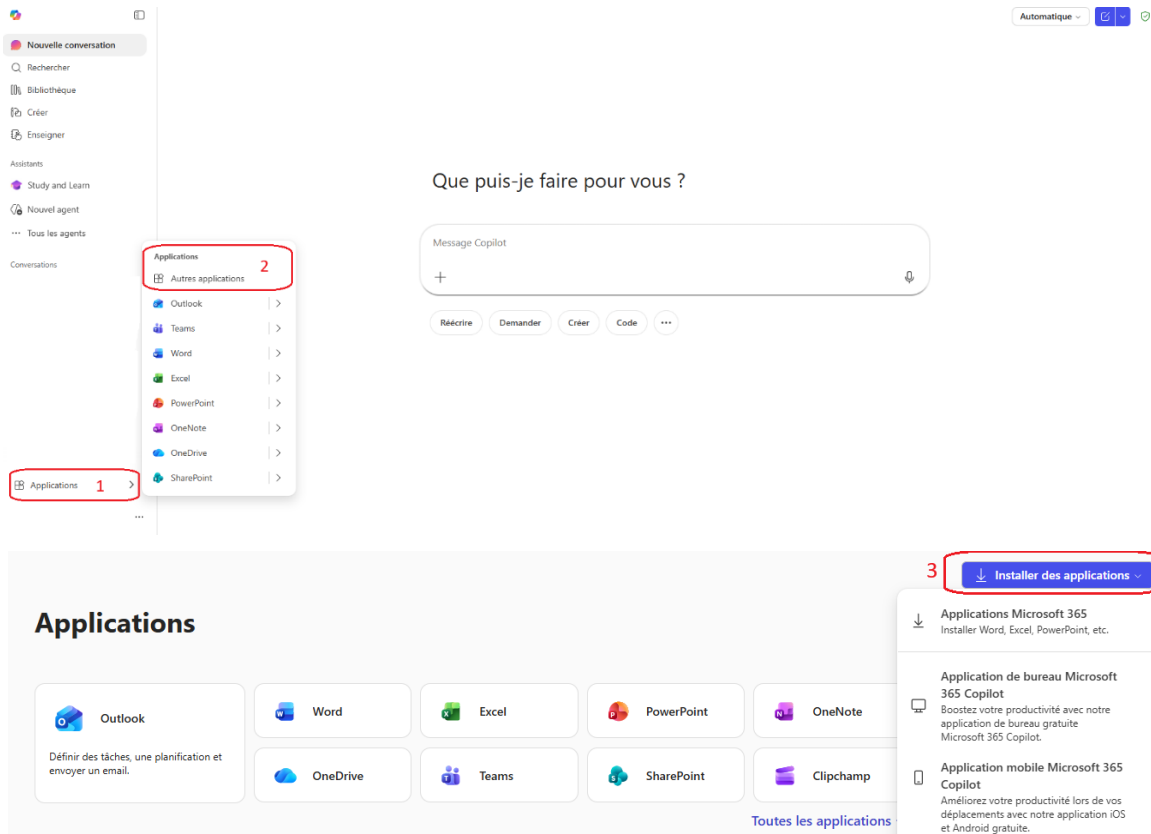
Automatique

Nouvelle conversation
Rechercher
Bibliothèque
Créer
Enseigner

Assistants
Study and Learn
Nouvel agent
Tous les agents

Conversations

Applications
Autres applications 2
Outlook
Teams
Word
Excel
PowerPoint
OneNote
OneDrive
SharePoint

Applications 1

Que puis-je faire pour vous ?

Message Copilot

Réécrire
Demander
Créer
Code

3 Installer des applications

Applications Microsoft 365
Installer Word, Excel, PowerPoint, etc.

Application de bureau Microsoft 365 Copilot
Boostez votre productivité avec notre application de bureau gratuite Microsoft 365 Copilot.

Application mobile Microsoft 365 Copilot
Améliorez votre productivité lors de vos déplacements avec notre application iOS et Android gratuite.

Applications

Outlook
Définir des tâches, une planification et envoyer un email.

Word
Excel
PowerPoint
OneNote
OneDrive
Teams
SharePoint
Clipchamp

Toutes les applications